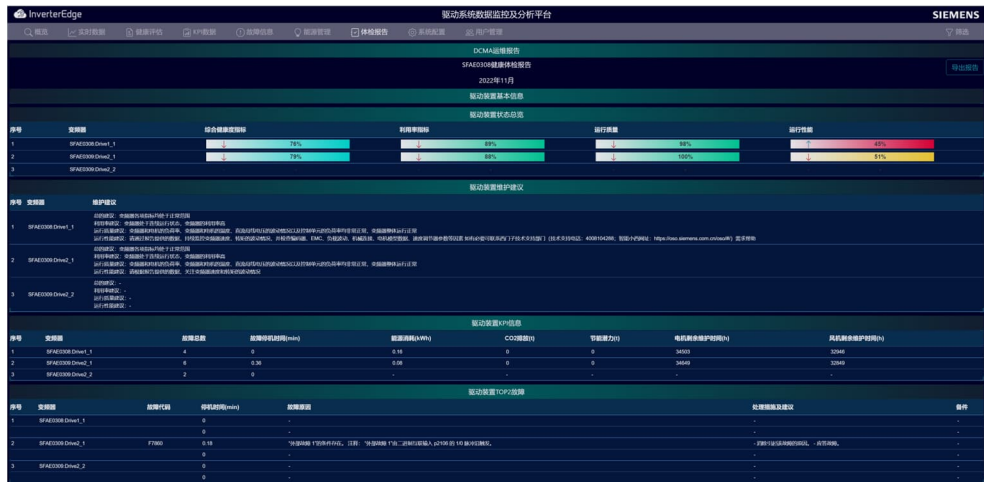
InverterEdge 驱动系统数据监控及分析平台 SIEMENS

概览 实时数据 健康评估 KPI数据 故障信息 能源管理 体检报告 系统配置 用户管理 筛选

DCMA运维报告

SFAE0308健康体检报告

2022年11月

导出报告

驱动装置基本信息

驱动装置状态总览

| 序号 | 变频器 | 综合健康度指标 | 利用率指标 | 运行质量 | 运行性能 |
|---|---|---|---|---|---|
| 1 | SFAE0308:Drive1_1 | 78% | 89% | 98% | 45% |
| 2 | SFAE0309:Drive2_1 | 79% | 88% | 100% | 51% |
| 3 | SFAE0309:Drive2_2 | | | | |

驱动装置维护建议

| 序号 | 变频器 | 维护建议 |
|---|---|---|
| 1 | SFAE0308:Drive1_1 | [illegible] |
| 2 | SFAE0309:Drive2_1 | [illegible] |
| 3 | SFAE0309:Drive2_2 | 总体建议: - 利用率建议: - 运行质量建议: - 运行性能建议: - |

驱动装置KPI信息

| 序号 | 变频器 | 故障总数 | 故障停机时间(min) | 能源消耗(kWh) | CO2排放(t) | 节能潜力(t) | 电机剩余维护时间(h) | 风机剩余维护时间(h) |
|---|---|---|---|---|---|---|---|---|
| 1 | SFAE0308:Drive1_1 | 4 | 0 | 0.16 | 0 | 0 | 34503 | 32946 |
| 2 | SFAE0309:Drive2_1 | 6 | 0.36 | 0.08 | 0 | 0 | 34649 | 32849 |
| 3 | SFAE0309:Drive2_2 | 2 | 0 | - | - | - | - | - |

驱动装置TOP2故障

| 序号 | 变频器 | 故障代码 | 停机时间(min) | 故障原因 | 处理措施及建议 | 备件 |
|---|---|---|---|---|---|---|
| 1 | SFAE0308:Drive1_1 | | 0 | - | - | - |
| | | | 0 | - | - | - |
| 2 | SFAE0309:Drive2_1 | F7860 | 0.18 | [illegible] | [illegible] | - |
| | | | 0 | - | - | - |
| 3 | SFAE0309:Drive2_2 | | 0 | - | - | - |
| | | | 0 | - | - | - |